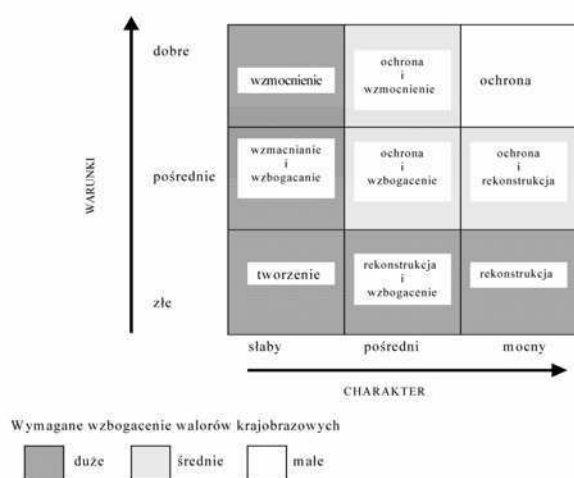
WARUNKI

dobre

pośrednie

złe

| | | |
|---|---|---|
| wzmocnienie | ochrona i wzmocnienie | ochrona |
| wzmacnianie i wzbogacanie | ochrona i wzbogacenie | ochrona i rekonstrukcja |
| tworzenie | rekonstrukcja i wzbogacenie | rekonstrukcja |

słaby pośredni mocny

CHARAKTER

Wymagane wzbogacenie walorów krajobrazowych

duże średnie małe